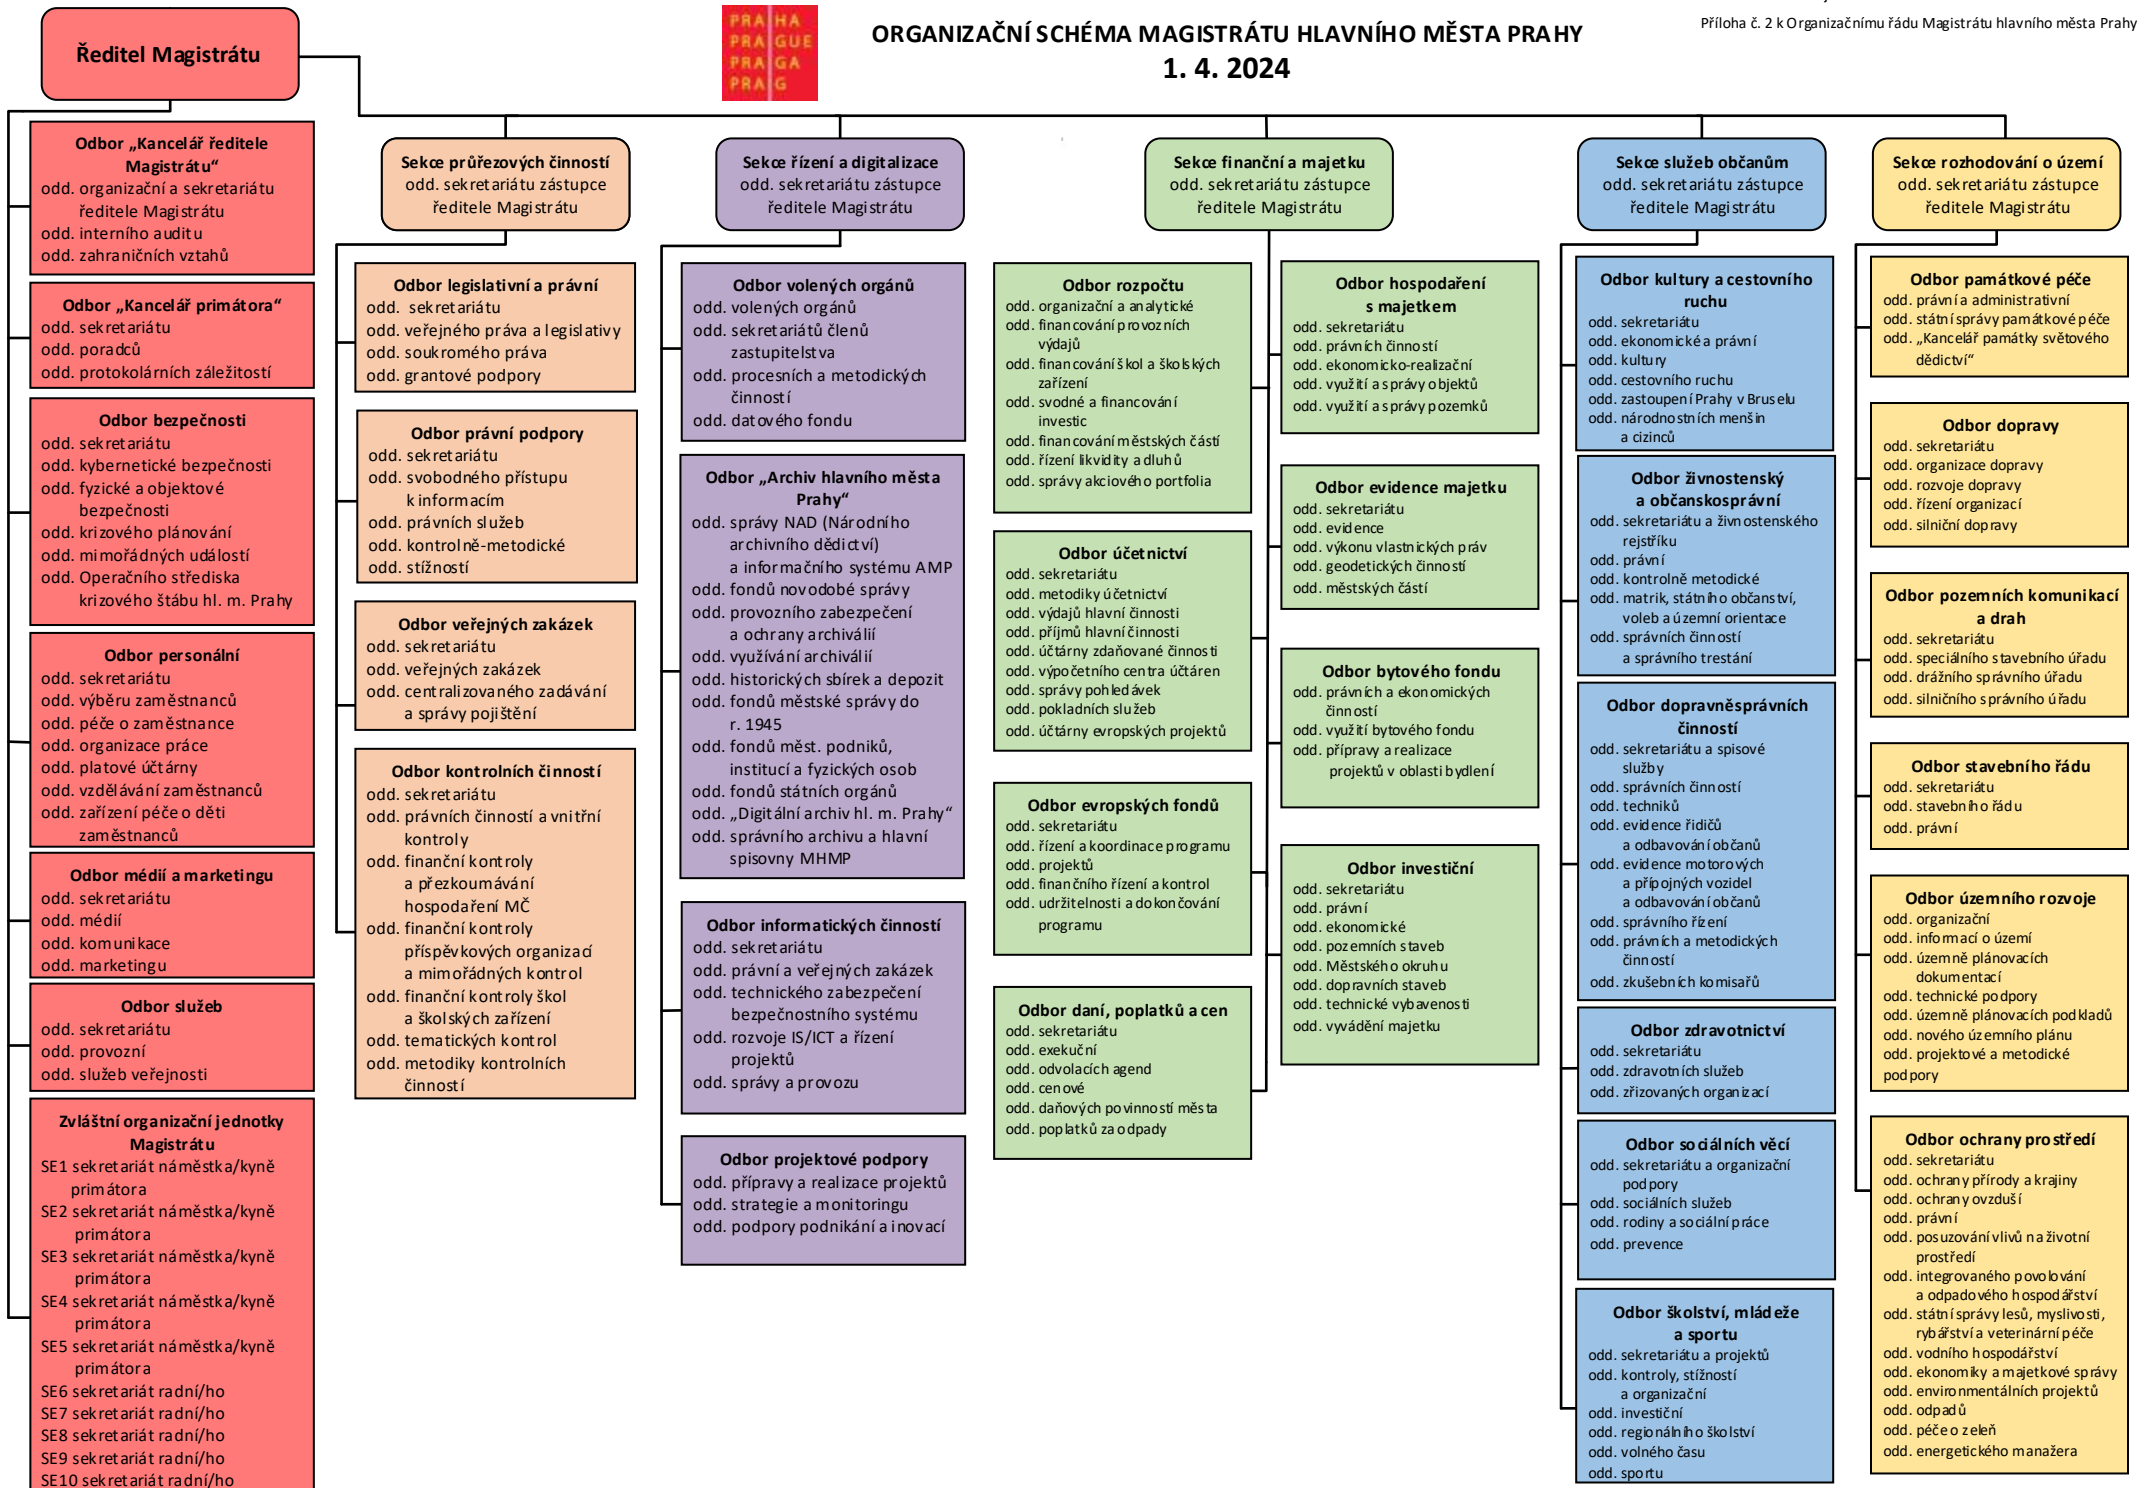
PRA HA
PRA GUE
PRA GA
PRA G

ORGANIZAČNÍ SCHÉMA MAGISTRÁTU HLAVNÍHO MĚSTA PRAHY
1. 4. 2024

Příloha č. 2 k Organizačnímu řádu Magistrátu hlavního města Prahy

Ředitel Magistrátu

Odbor „Kancelář ředitele Magistrátu“
odd. organizační a sekretariátu ředitele Magistrátu
odd. interního auditu
odd. zahraničních vztahů

Odbor „Kancelář primátora“
odd. sekretariátu
odd. poradců
odd. protokolárních záležitostí

Odbor bezpečnosti
odd. sekretariátu
odd. kybernetické bezpečnosti
odd. fyzické a objektové bezpečnosti
odd. krizového plánování
odd. mimořádných událostí
odd. Operačního střediska krizového štábu hl. m. Prahy

Odbor personální
odd. sekretariátu
odd. výběru zaměstnanců
odd. péče o zaměstnance
odd. organizace práce
odd. platové účtárny
odd. vzdělávání zaměstnanců
odd. zařízení péče o děti zaměstnanců

Odbor médií a marketingu
odd. sekretariátu
odd. médií
odd. komunikace
odd. marketingu

Odbor služeb
odd. sekretariátu
odd. provozní
odd. služeb veřejnosti

Zvláštní organizační jednotky Magistrátu
SE1 sekretariát náměstka/kyně primátora
SE2 sekretariát náměstka/kyně primátora
SE3 sekretariát náměstka/kyně primátora
SE4 sekretariát náměstka/kyně primátora
SE5 sekretariát náměstka/kyně primátora
SE6 sekretariát radní/ho
SE7 sekretariát radní/ho
SE8 sekretariát radní/ho
SE9 sekretariát radní/ho
SE10 sekretariát radní/ho

Sekce průřezových činností
odd. sekretariátu zástupce ředitele Magistrátu

Odbor legislativní a právní
odd. sekretariátu
odd. veřejného práva a legislativy
odd. soukromého práva
odd. grantové podpory

Odbor právní podpory
odd. sekretariátu
odd. svobodného přístupu k informacím
odd. právních služeb
odd. kontrolně-metodické
odd. stížností

Odbor veřejných zakázek
odd. sekretariátu
odd. veřejných zakázek
odd. centralizovaného zadávání a správy pojištění

Odbor kontrolních činností
odd. sekretariátu
odd. právních činností a vnitřní kontroly
odd. finanční kontroly a přezkoumávání hospodaření MČ
odd. finanční kontroly příspěvkových organizací a mimořádných kontrol
odd. finanční kontroly škol a školských zařízení
odd. tematických kontrol
odd. metodiky kontrolních činností

Sekce řízení a digitalizace
odd. sekretariátu zástupce ředitele Magistrátu

Odbor volených orgánů
odd. volených orgánů
odd. sekretariátů členů zastupitelstva
odd. procesních a metodických činností
odd. datového fondu

Odbor „Archiv hlavního města Prahy“
odd. správy NAD (Národního archivního dědictví) a informačního systému AMP
odd. fondů novodobé správy
odd. provozního zabezpečení a ochrany archiválií
odd. využívání archiválií
odd. historických sbírek a depozit
odd. fondů městské správy do r. 1945
odd. fondů měst. podniků, institucí a fyzických osob
odd. fondů státních orgánů
odd. „Digitální archiv hl. m. Prahy“
odd. správního archivu a hlavní spisovny MHMP

Odbor informatických činností
odd. sekretariátu
odd. právní a veřejných zakázek
odd. technického zabezpečení bezpečnostního systému
odd. rozvoje IS/ICT a řízení projektů
odd. správy a provozu

Odbor projektové podpory
odd. přípravy a realizace projektů
odd. strategie a monitoringu
odd. podpory podnikání a inovací

Sekce finanční a majetku
odd. sekretariátu zástupce ředitele Magistrátu

Odbor rozpočtu
odd. organizační a analytické
odd. financování provozních výdajů
odd. financování škol a školských zařízení
odd. svodné a financování investic
odd. financování městských částí
odd. řízení likvidity a dluhů
odd. správy akciového portfolia

Odbor účetnictví
odd. sekretariátu
odd. metodiky účetnictví
odd. výdajů hlavní činnosti
odd. příjmů hlavní činnosti
odd. účtárny zdaňované činnosti
odd. výpočetního centra účtáren
odd. správy pohledávek
odd. pokladních služeb
odd. účtárny evropských projektů

Odbor evropských fondů
odd. sekretariátu
odd. řízení a koordinace programu
odd. projektů
odd. finančního řízení a kontrol
odd. udržitelnosti a dokončování programu

Odbor daní, poplatků a cen
odd. sekretariátu
odd. exekuční
odd. odvolacích agend
odd. cenové
odd. daňových povinností města
odd. poplatků za odpady

Odbor hospodaření s majetkem
odd. sekretariátu
odd. právních činností
odd. ekonomicko-realizační
odd. využití a správy objektů
odd. využití a správy pozemků

Odbor evidence majetku
odd. sekretariátu
odd. evidence
odd. výkonu vlastnických práv
odd. geodetických činností
odd. městských částí

Odbor bytového fondu
odd. právních a ekonomických činností
odd. využití bytového fondu
odd. přípravy a realizace projektů v oblasti bydlení

Odbor investiční
odd. sekretariátu
odd. právní
odd. ekonomické
odd. pozemních staveb
odd. Městského okruhu
odd. dopravních staveb
odd. technické vybavenosti
odd. vyvádění majetku

Sekce služeb občanům
odd. sekretariátu zástupce ředitele Magistrátu

Odbor kultury a cestovního ruchu
odd. sekretariátu
odd. ekonomické a právní
odd. kultury
odd. cestovního ruchu
odd. zastoupení Prahy v Bruselu
odd. národnostních menšin a cizinců

Odbor živnostenský a občanskosprávní
odd. sekretariátu a živnostenského rejstříku
odd. právní
odd. kontrolně metodické
odd. matrik, státního občanství, voleb a územní orientace
odd. správních činností a správního trestání

Odbor dopravněsprávních činností
odd. sekretariátu a spisové služby
odd. správních činností
odd. techniků
odd. evidence řidičů a odbavování občanů
odd. evidence motorových a přípojných vozidel a odbavování občanů
odd. správního řízení
odd. právních a metodických činností
odd. zkušebních komisařů

Odbor zdravotnictví
odd. sekretariátu
odd. zdravotních služeb
odd. zřizovaných organizací

Odbor sociálních věcí
odd. sekretariátu a organizační podpory
odd. sociálních služeb
odd. rodiny a sociální práce
odd. prevence

Odbor školství, mládeže a sportu
odd. sekretariátu a projektů
odd. kontroly, stížností a organizační
odd. investiční
odd. regionálního školství
odd. volného času
odd. sportu

Sekce rozhodování o území
odd. sekretariátu zástupce ředitele Magistrátu

Odbor památkové péče
odd. právní a administrativní
odd. státní správy památkové péče
odd. „Kancelář památky světového dědictví“

Odbor dopravy
odd. sekretariátu
odd. organizace dopravy
odd. rozvoje dopravy
odd. řízení organizací
odd. silniční dopravy

Odbor pozemních komunikací a drah
odd. sekretariátu
odd. speciálního stavebního úřadu
odd. drážního správního úřadu
odd. silničního správního úřadu

Odbor stavebního řádu
odd. sekretariátu
odd. stavebního řádu
odd. právní

Odbor územního rozvoje
odd. organizační
odd. informací o území
odd. územně plánovacích dokumentací
odd. technické podpory
odd. územně plánovacích podkladů
odd. nového územního plánu
odd. projektové a metodické podpory

Odbor ochrany prostředí
odd. sekretariátu
odd. ochrany přírody a krajiny
odd. ochrany ovzduší
odd. právní
odd. posuzování vlivů na životní prostředí
odd. integrovaného povolování a odpadového hospodářství
odd. státní správy lesů, myslivosti, rybářství a veterinární péče
odd. vodního hospodářství
odd. ekonomiky a majetkové správy
odd. environmentálních projektů
odd. odpadů
odd. péče o zeleň
odd. energetického manažera